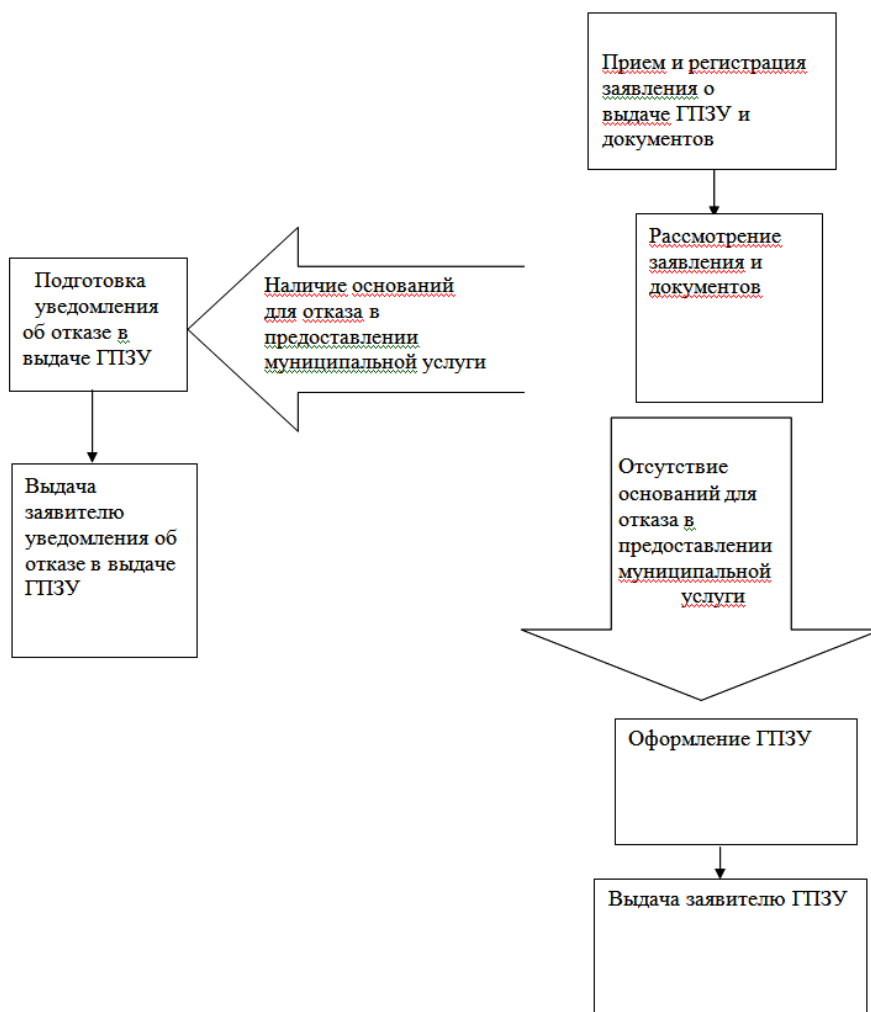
Прием и регистрация заявления о выдаче ГПЗУ и документов

Рассмотрение заявления и документов

Наличие оснований для отказа в предоставлении муниципальной услуги

Подготовка уведомления об отказе в выдаче ГПЗУ

Выдача заявителю уведомления об отказе в выдаче ГПЗУ

Отсутствие оснований для отказа в предоставлении муниципальной услуги

Оформление ГПЗУ

Выдача заявителю ГПЗУ